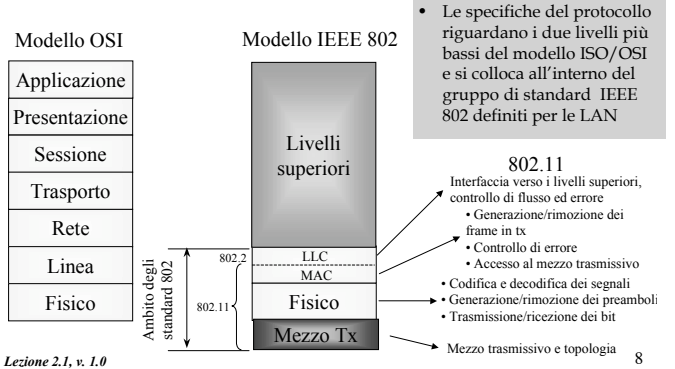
Modello OSI

Applicazione

Presentazione

Sessione

Trasporto

Rete

Linea

Fisico

Modello IEEE 802

Livelli superiori

LLC

MAC

Fisico

Mezzo Tx

802.2

802.11

Ambito degli standard 802

• Le specifiche del protocollo riguardano i due livelli più bassi del modello ISO/OSI e si colloca all'interno del gruppo di standard IEEE 802 definiti per le LAN

802.11

Interfaccia verso i livelli superiori, controllo di flusso ed errore

• Generazione/rimozione dei frame in tx
• Controllo di errore
• Accesso al mezzo trasmissivo

• Codifica e decodifica dei segnali
• Generazione/rimozione dei preamboli
• Trasmissione/ricezione dei bit

Mezzo trasmissivo e topologia

Lezione 2.1, v. 1.0

8